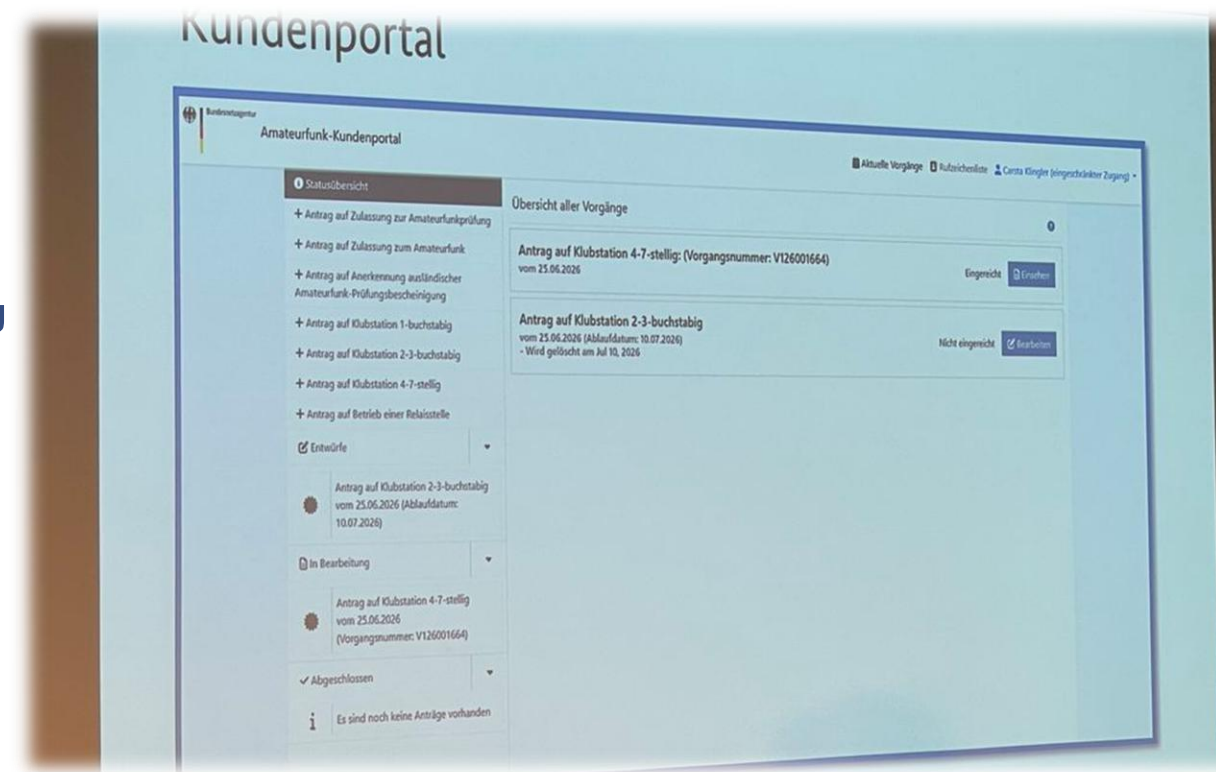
Kundenportal

Bundesnetzagentur

Amateurfunk-Kundenportal

Aktuelle Vorgänge  Rufzeichenliste  Carsta Klingler (eingeschränkter Zugang)

Statusübersicht

+ Antrag auf Zulassung zur Amateurfunkprüfung

+ Antrag auf Zulassung zum Amateurfunk

+ Antrag auf Anerkennung ausländischer Amateurfunk-Prüfungsbescheinigung

+ Antrag auf Klubstation 1-buchstabig

+ Antrag auf Klubstation 2-3-buchstabig

+ Antrag auf Klubstation 4-7-stellig

+ Antrag auf Betrieb einer Relaisstelle

Entwürfe

Antrag auf Klubstation 2-3-buchstabig vom 25.06.2026 (Ablaufdatum: 10.07.2026)

In Bearbeitung

Antrag auf Klubstation 4-7-stellig vom 25.06.2026 (Vorgangsnummer: V126001664)

Abgeschlossen

Es sind noch keine Anträge vorhanden

Übersicht aller Vorgänge

Antrag auf Klubstation 4-7-stellig: (Vorgangsnummer: V126001664)
vom 25.06.2026

Eingereicht  Einsehen

Antrag auf Klubstation 2-3-buchstabig
vom 25.06.2026 (Ablaufdatum: 10.07.2026)
- Wird gelöscht am Jul 10, 2026

Nicht eingereicht  Bearbeiten